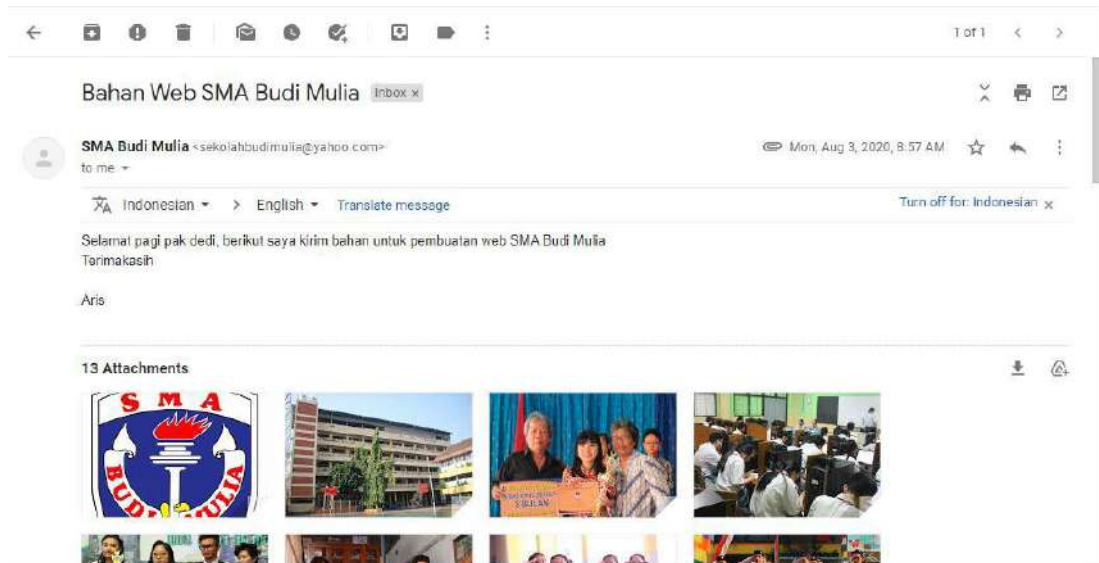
1 of 1

Bahan Web SMA Budi Mulia Inbox ×

SMA Budi Mulia <sekolahbudimulia@yahoo.com>
to me

Mon, Aug 3, 2020, 8:57 AM

Indonesian > English Translate message

Turn off for: Indonesian ×

Selamat pagi pak dedi, berikut saya kirim bahan untuk pembuatan web SMA Budi Mulia
Terimakasih

Aris

13 Attachments

S M A
BUDI MULIA